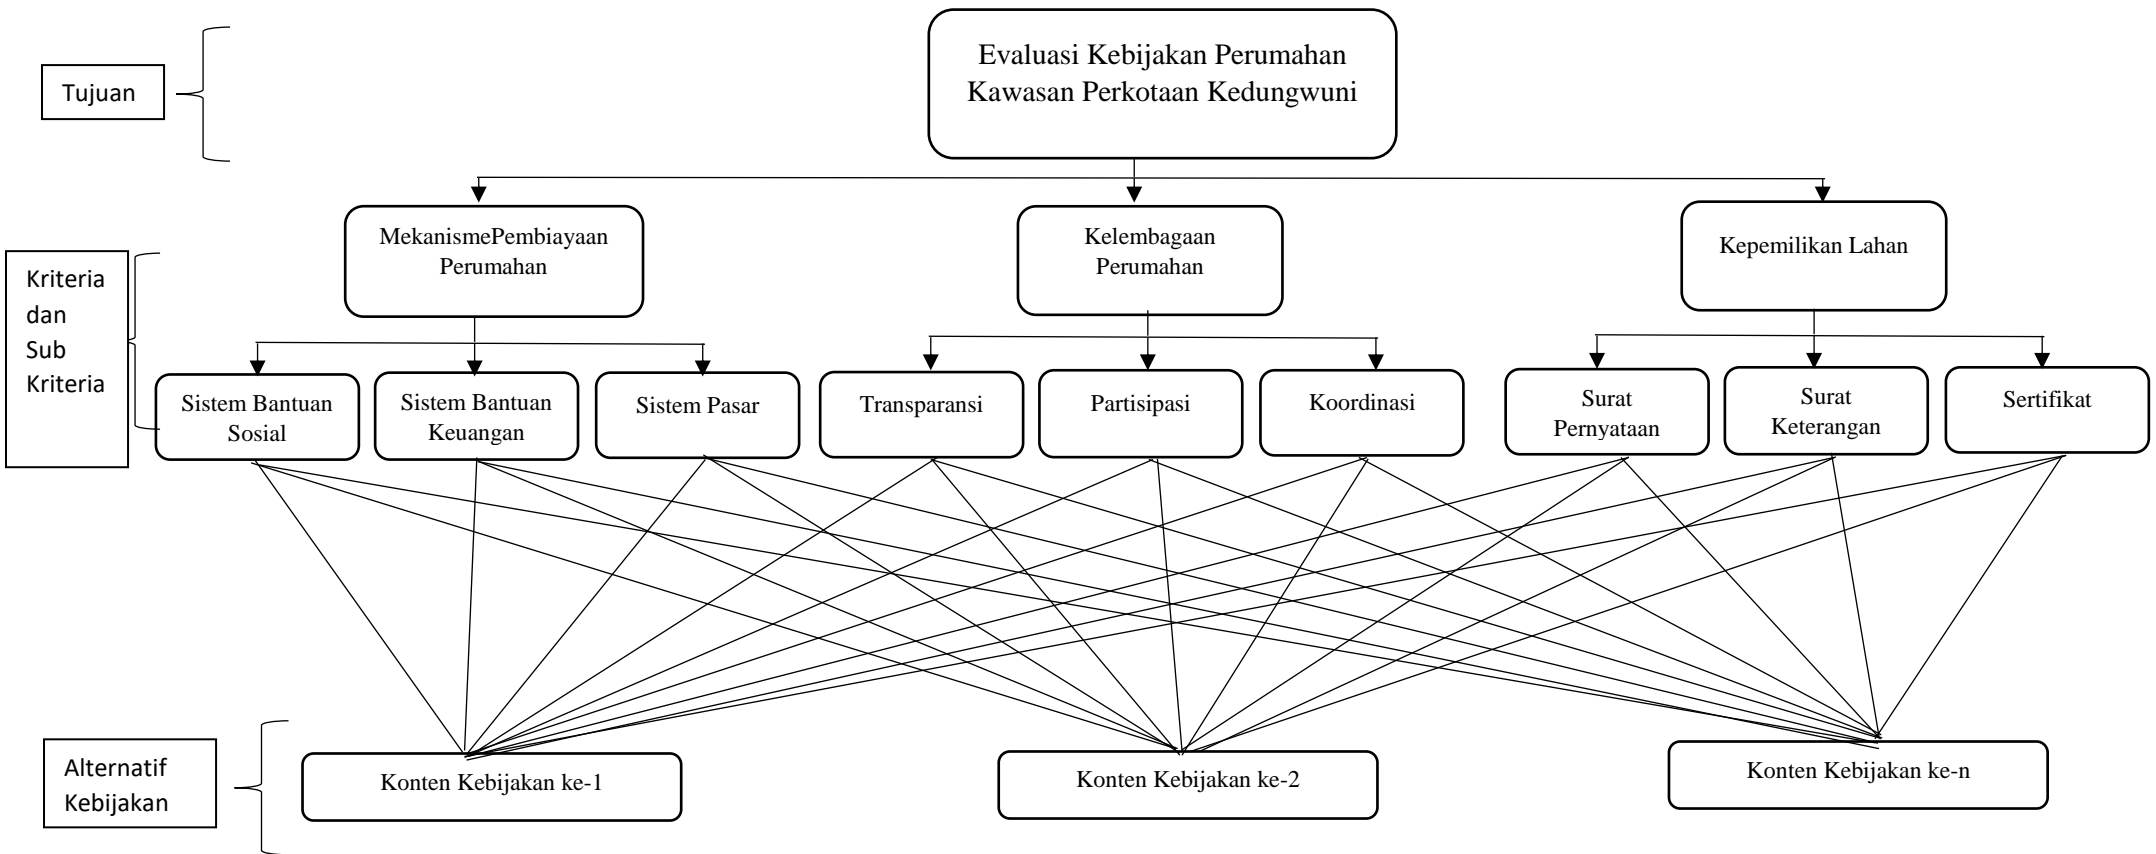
Tujuan

Evaluasi Kebijakan Perumahan Kawasan Perkotaan Kedungwuni

Kriteria dan Sub Kriteria

MekanismePembiayaan Perumahan

Kelembagaan Perumahan

Kepemilikan Lahan

Sistem Bantuan Sosial

Sistem Bantuan Keuangan

Sistem Pasar

Transparansi

Partisipasi

Koordinasi

Surat Pernyataan

Surat Keterangan

Sertifikat

Alternatif Kebijakan

Konten Kebijakan ke-1

Konten Kebijakan ke-2

Konten Kebijakan ke-n